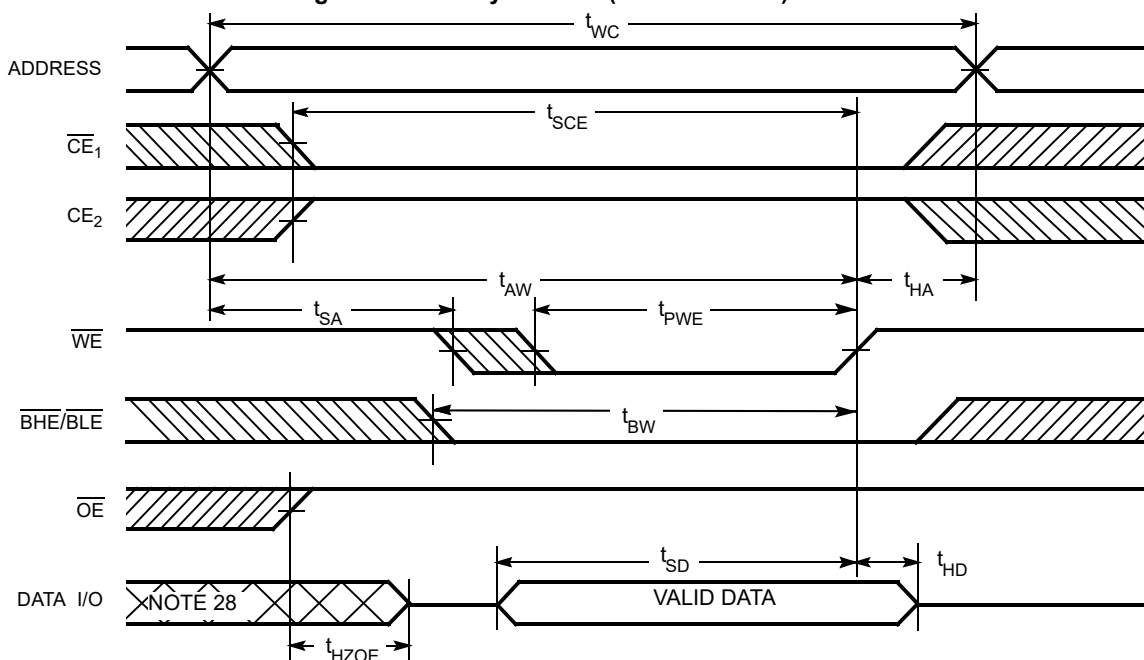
$t_{WC}$

ADDRESS

$t_{SCE}$

$\overline{CE}_1$

$CE_2$

$t_{AW}$

$t_{HA}$

$t_{SA}$

$t_{PWE}$

$\overline{WE}$

$\overline{BHE}/\overline{BLE}$

$t_{BW}$

$\overline{OE}$

$t_{SD}$

$t_{HD}$

DATA I/O

NOTE 28

VALID DATA

$t_{HZOE}$